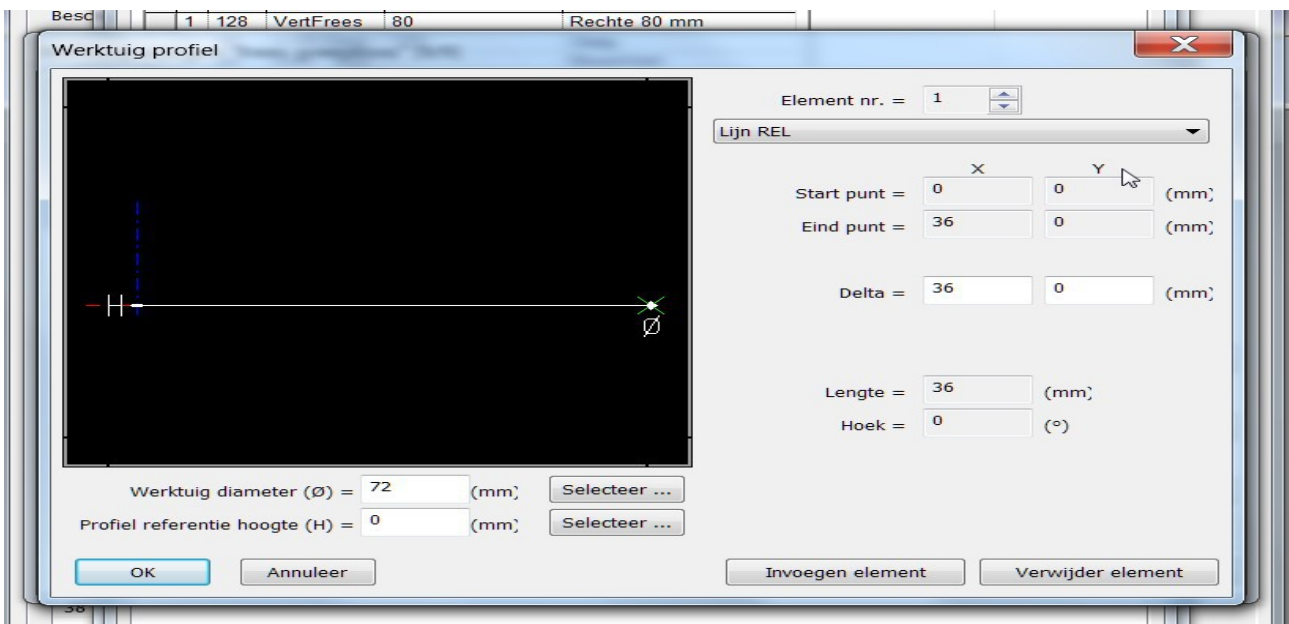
Besc | 1 | 128 | VertFrees | 80 | Rechte 80 mm

Werktuig profiel

H

Ø

Element nr. = 1

Lijn REL

X Y

Start punt = 0 0 (mm)

Eind punt = 36 0 (mm)

Delta = 36 0 (mm)

Lengte = 36 (mm)

Hoek = 0 (°)

Werktuig diameter (Ø) = 72 (mm) Selecteer ...

Profiel referentie hoogte (H) = 0 (mm) Selecteer ...

OK Annuleer

Invoegen element Verwijder element

38